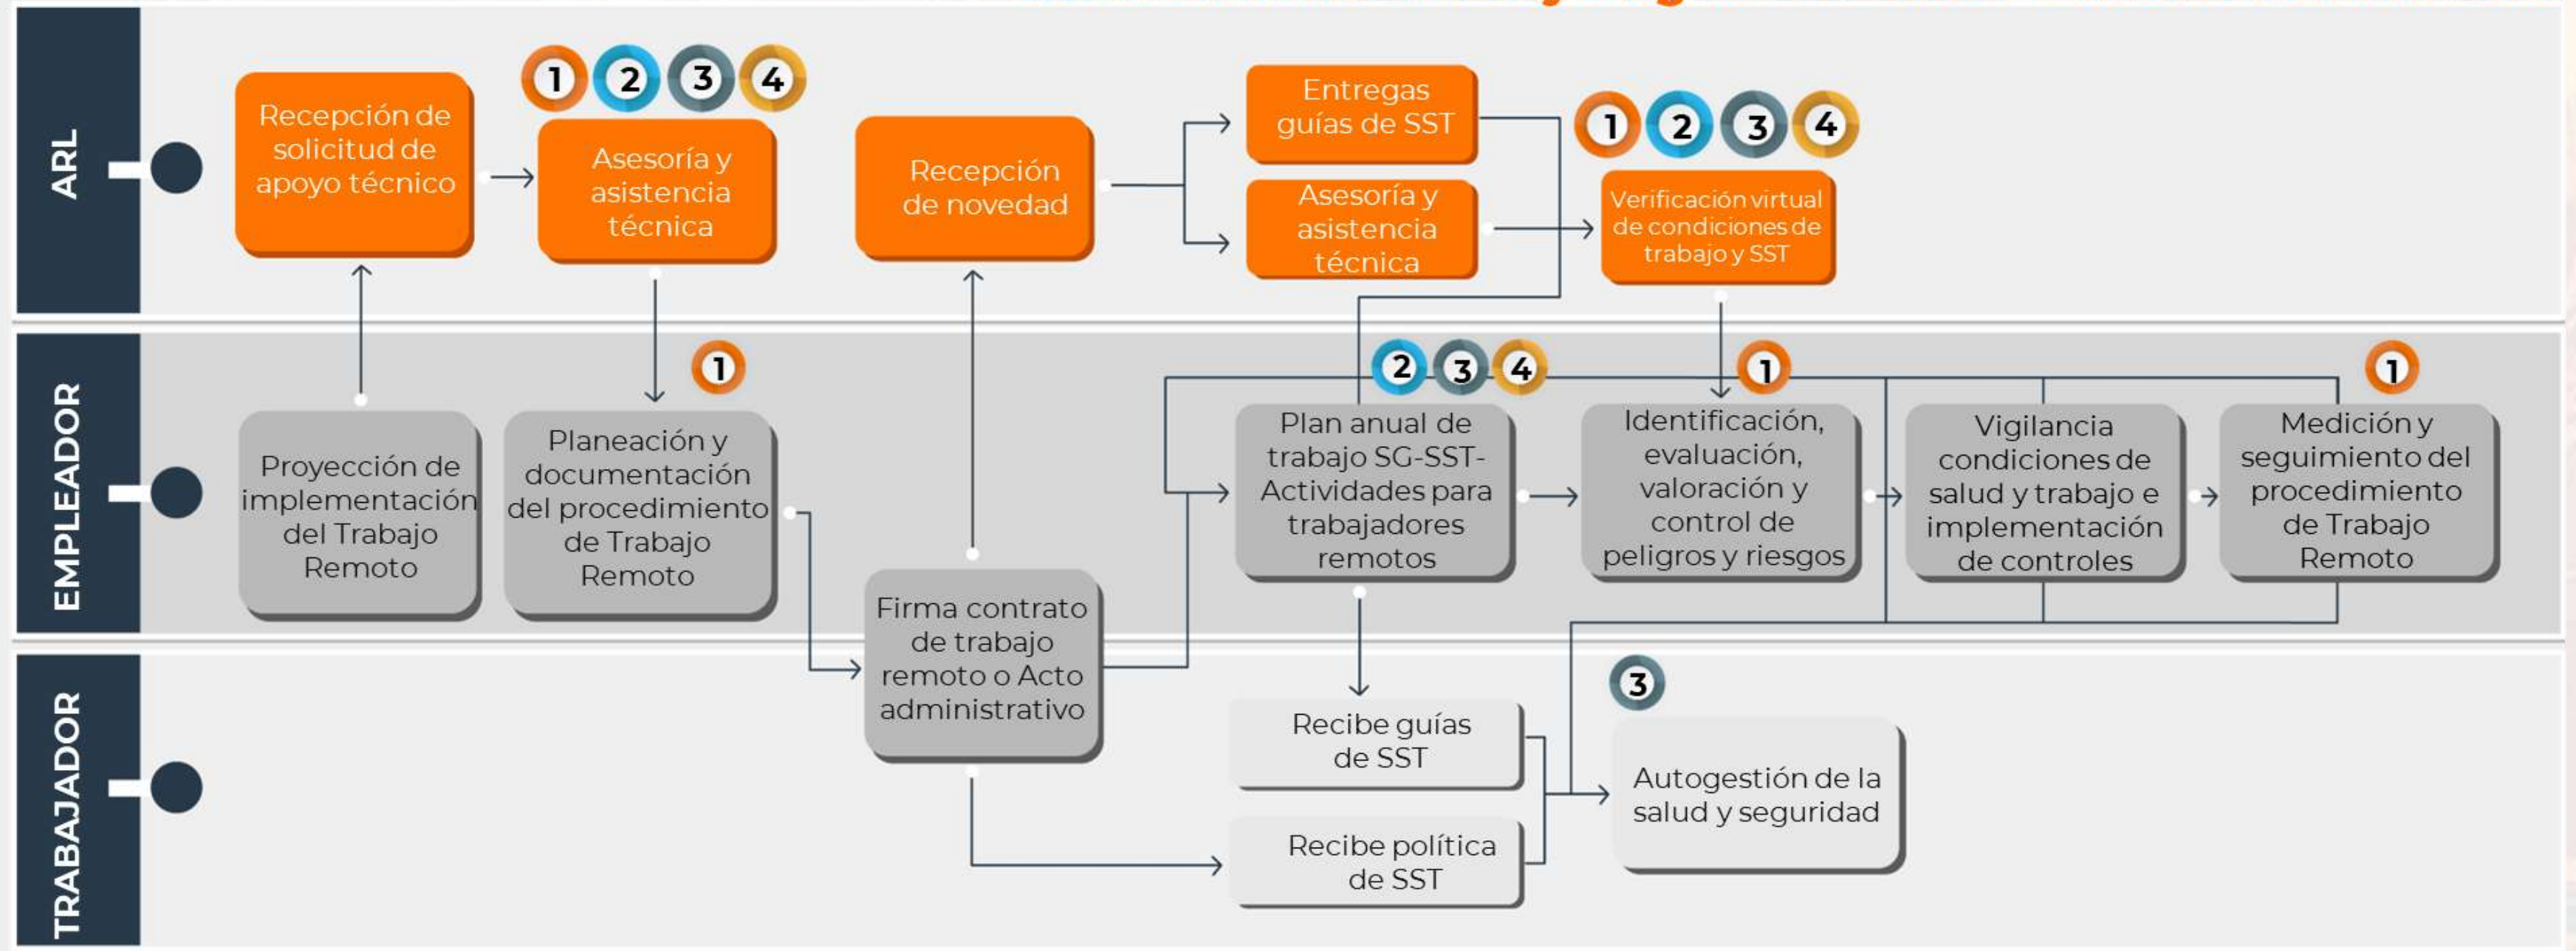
ARL

Recepción de solicitud de apoyo técnico

1 2 3 4

Asesoría y asistencia técnica

Recepción de novedad

Entregas guías de SST

Asesoría y asistencia técnica

1 2 3 4

Verificación virtual de condiciones de trabajo y SST

EMPLEADOR

Proyección de implementación del Trabajo Remoto

1

Planeación y documentación del procedimiento de Trabajo Remoto

Firma contrato de trabajo remoto o Acto administrativo

2 3 4

Plan anual de trabajo SG-SST- Actividades para trabajadores remotos

1

Identificación, evaluación, valoración y control de peligros y riesgos

Vigilancia condiciones de salud y trabajo e implementación de controles

1

Medición y seguimiento del procedimiento de Trabajo Remoto

TRABAJADOR

Recibe guías de SST

Recibe política de SST

3

Autogestión de la salud y seguridad